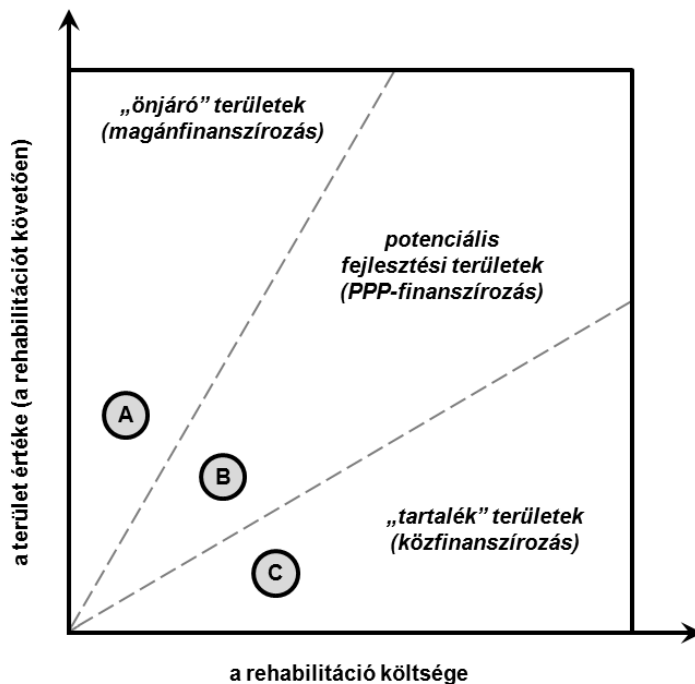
„önjáró” területek
(magánfinanszírozás)

potenciális
fejlesztési területek
(PPP-finanszírozás)

A

B

„tartalék” területek
(közfinanszírozás)

C

a terület értéke (a rehabilitációt követően)

a rehabilitáció költsége